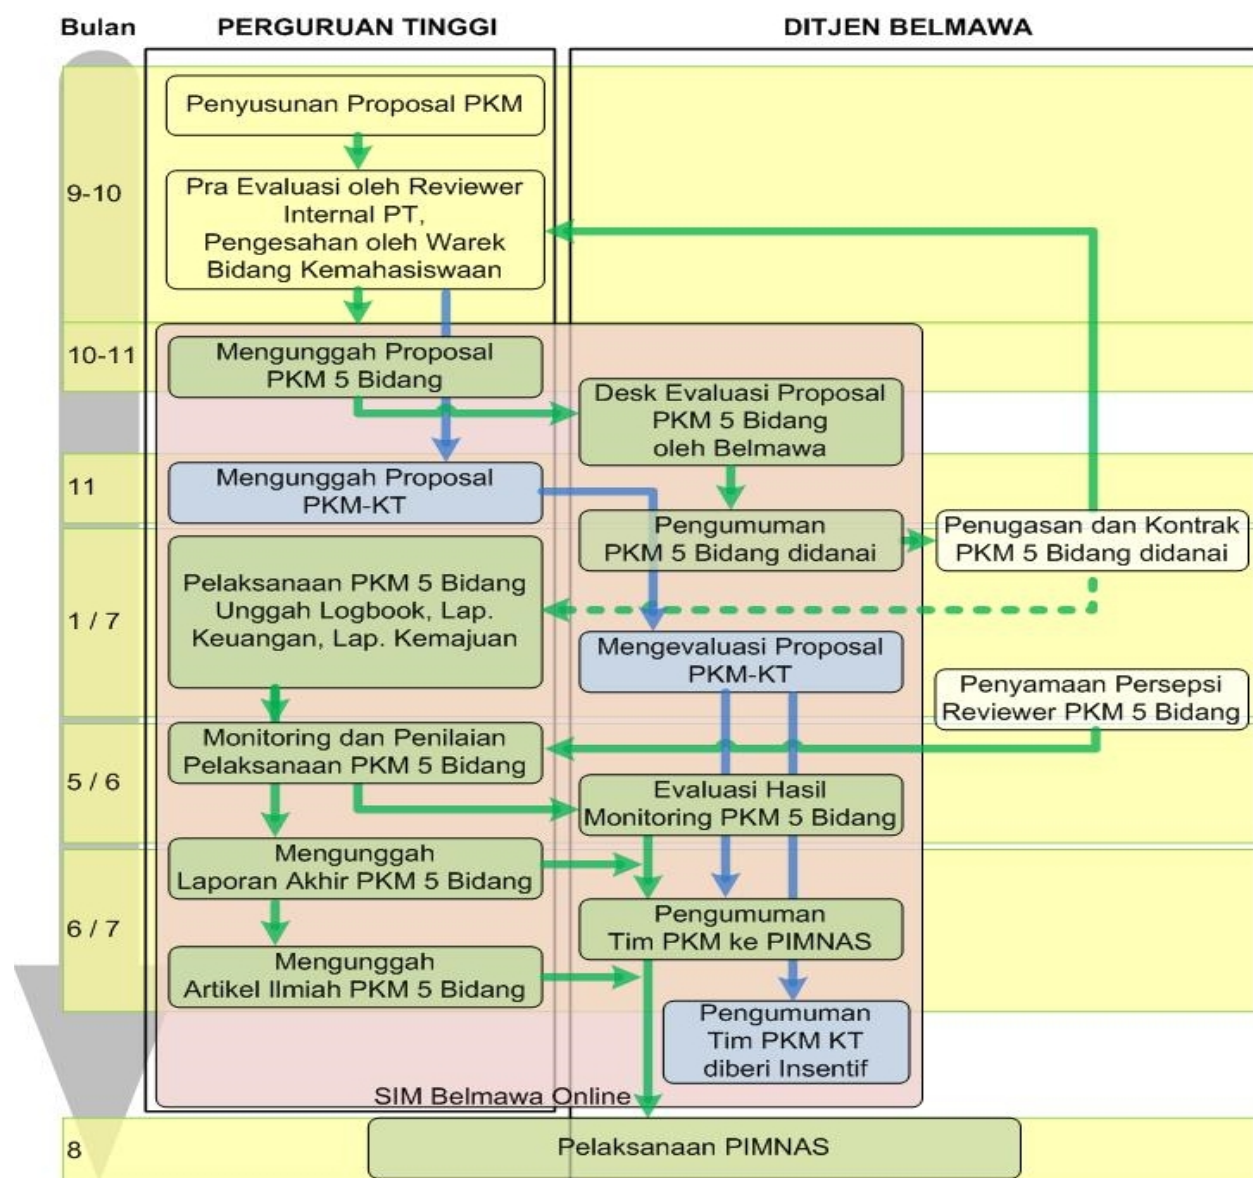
Bulan | PERGURUAN TINGGI | DITJEN BELMAWA

9-10

Penyusunan Proposal PKM

Pra Evaluasi oleh Reviewer Internal PT, Pengesahan oleh Warek Bidang Kemahasiswaan

10-11

Mengunggah Proposal PKM 5 Bidang

Desk Evaluasi Proposal PKM 5 Bidang oleh Belmawa

11

Mengunggah Proposal PKM-KT

Pengumuman PKM 5 Bidang didanai

Penugasan dan Kontrak PKM 5 Bidang didanai

1 / 7

Pelaksanaan PKM 5 Bidang Unggah Logbook, Lap. Keuangan, Lap. Kemajuan

Mengevaluasi Proposal PKM-KT

Penyamaan Persepsi Reviewer PKM 5 Bidang

5 / 6

Monitoring dan Penilaian Pelaksanaan PKM 5 Bidang

Evaluasi Hasil Monitoring PKM 5 Bidang

6 / 7

Mengunggah Laporan Akhir PKM 5 Bidang

Pengumuman Tim PKM ke PIMNAS

Mengunggah Artikel Ilmiah PKM 5 Bidang

Pengumuman Tim PKM KT diberi Insentif

SIM Belmawa Online

8

Pelaksanaan PIMNAS